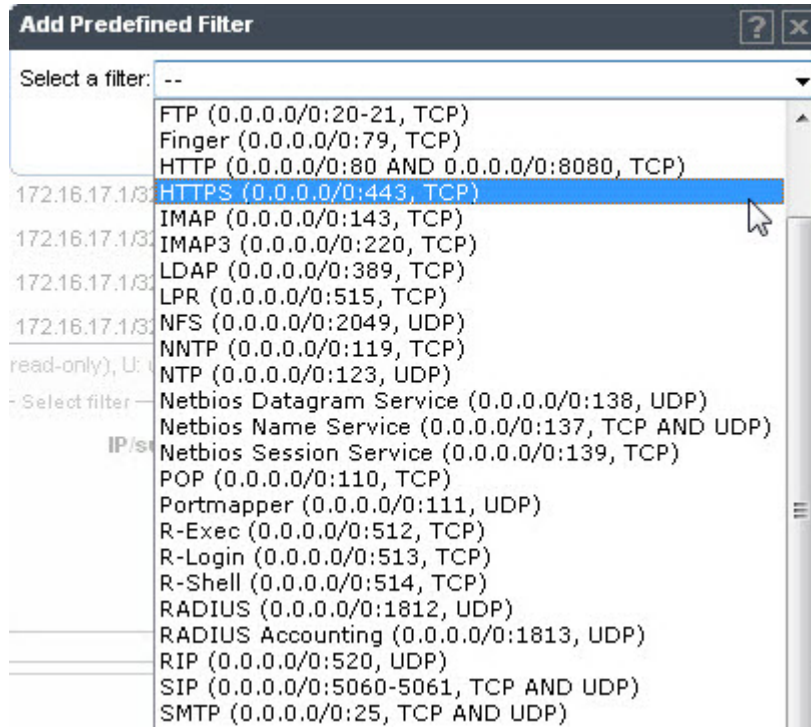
Add Predefined Filter

?

Select a filter: --

FTP (0.0.0.0/0:20-21, TCP)
Finger (0.0.0.0/0:79, TCP)
HTTP (0.0.0.0/0:80 AND 0.0.0.0/0:8080, TCP)
HTTPS (0.0.0.0/0:443, TCP)
IMAP (0.0.0.0/0:143, TCP)
IMAP3 (0.0.0.0/0:220, TCP)
LDAP (0.0.0.0/0:389, TCP)
LPR (0.0.0.0/0:515, TCP)
NFS (0.0.0.0/0:2049, UDP)
NNTP (0.0.0.0/0:119, TCP)
NTP (0.0.0.0/0:123, UDP)
Netbios Datagram Service (0.0.0.0/0:138, UDP)
Netbios Name Service (0.0.0.0/0:137, TCP AND UDP)
Netbios Session Service (0.0.0.0/0:139, TCP)
POP (0.0.0.0/0:110, TCP)
Portmapper (0.0.0.0/0:111, UDP)
R-Exec (0.0.0.0/0:512, TCP)
R-Login (0.0.0.0/0:513, TCP)
R-Shell (0.0.0.0/0:514, TCP)
RADIUS (0.0.0.0/0:1812, UDP)
RADIUS Accounting (0.0.0.0/0:1813, UDP)
RIP (0.0.0.0/0:520, UDP)
SIP (0.0.0.0/0:5060-5061, TCP AND UDP)
SMTP (0.0.0.0/0:25, TCP AND UDP)

172.16.17.1/3
172.16.17.1/3
172.16.17.1/3
172.16.17.1/3
read-only), U:
- Select filter -
IP/s